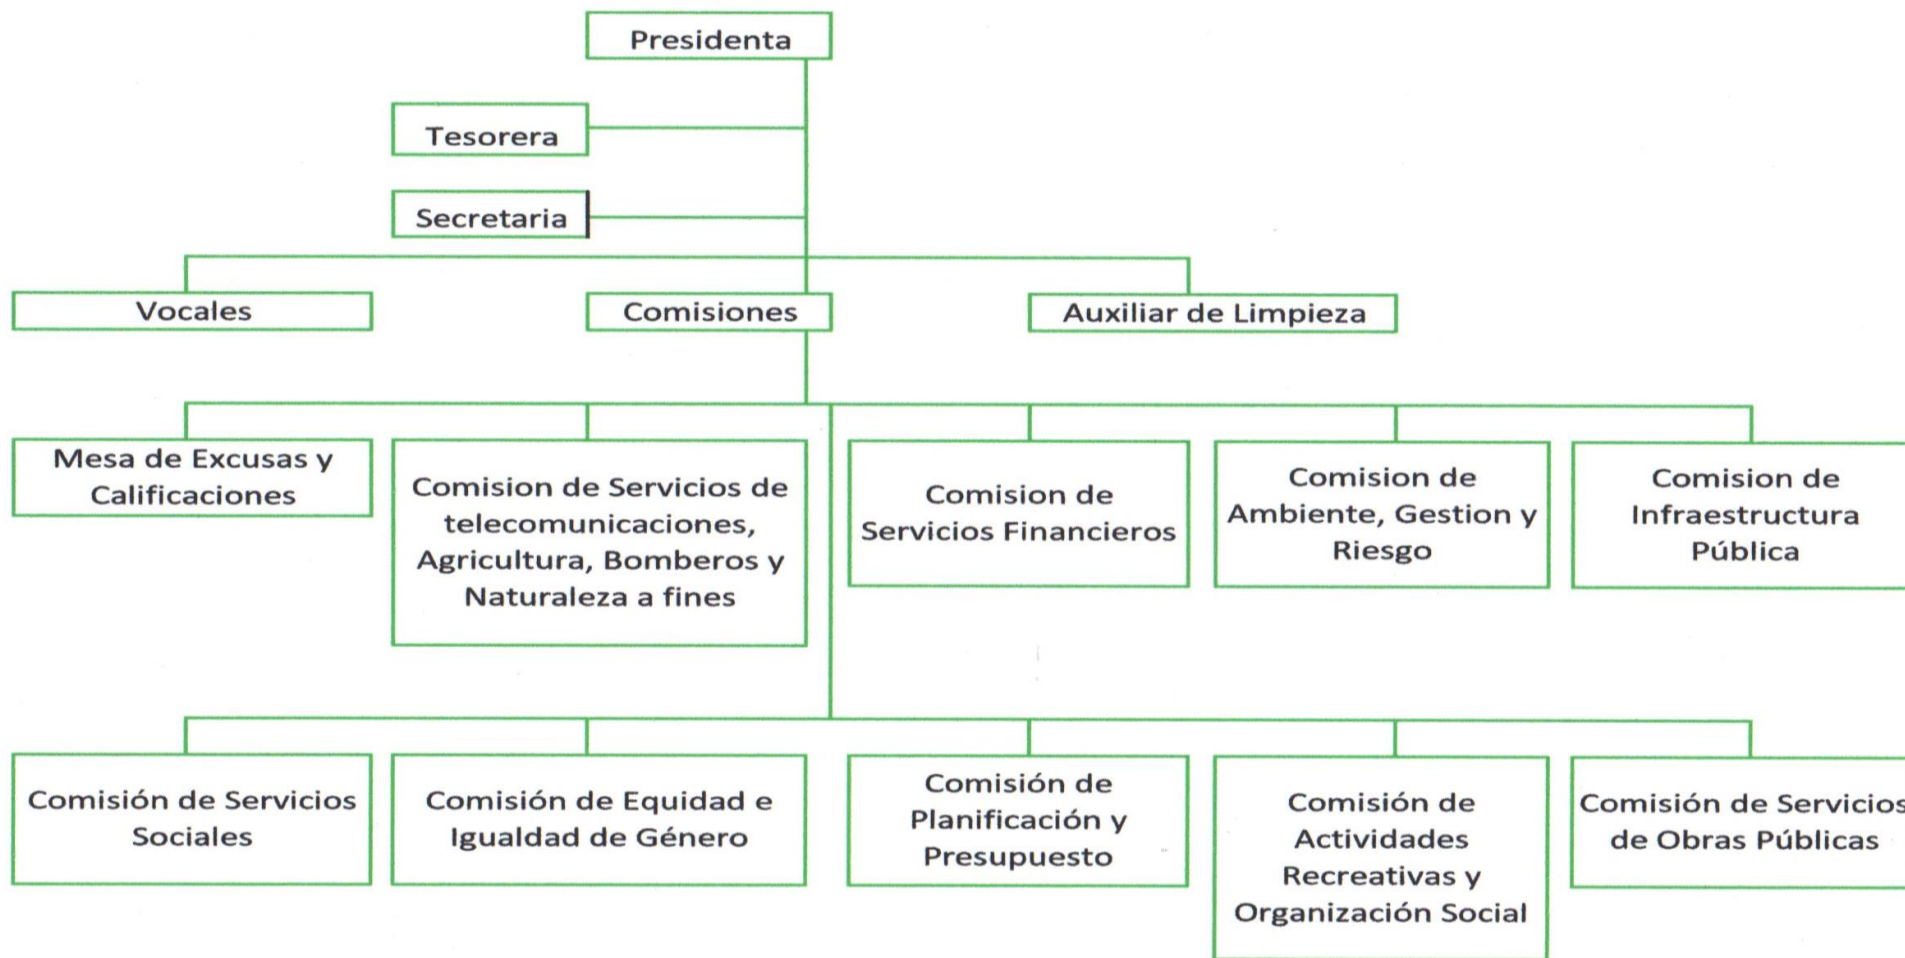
Presidenta

Tesorera

Secretaria

Vocales

Comisiones

Auxiliar de Limpieza

Mesa de Excusas y Calificaciones

Comision de Servicios de telecomunicaciones, Agricultura, Bomberos y Naturaleza a fines

Comision de Servicios Financieros

Comision de Ambiente, Gestion y Riesgo

Comision de Infraestructura Pública

Comisión de Servicios Sociales

Comisión de Equidad e Igualdad de Género

Comisión de Planificación y Presupuesto

Comisión de Actividades Recreativas y Organización Social

Comisión de Servicios de Obras Públicas